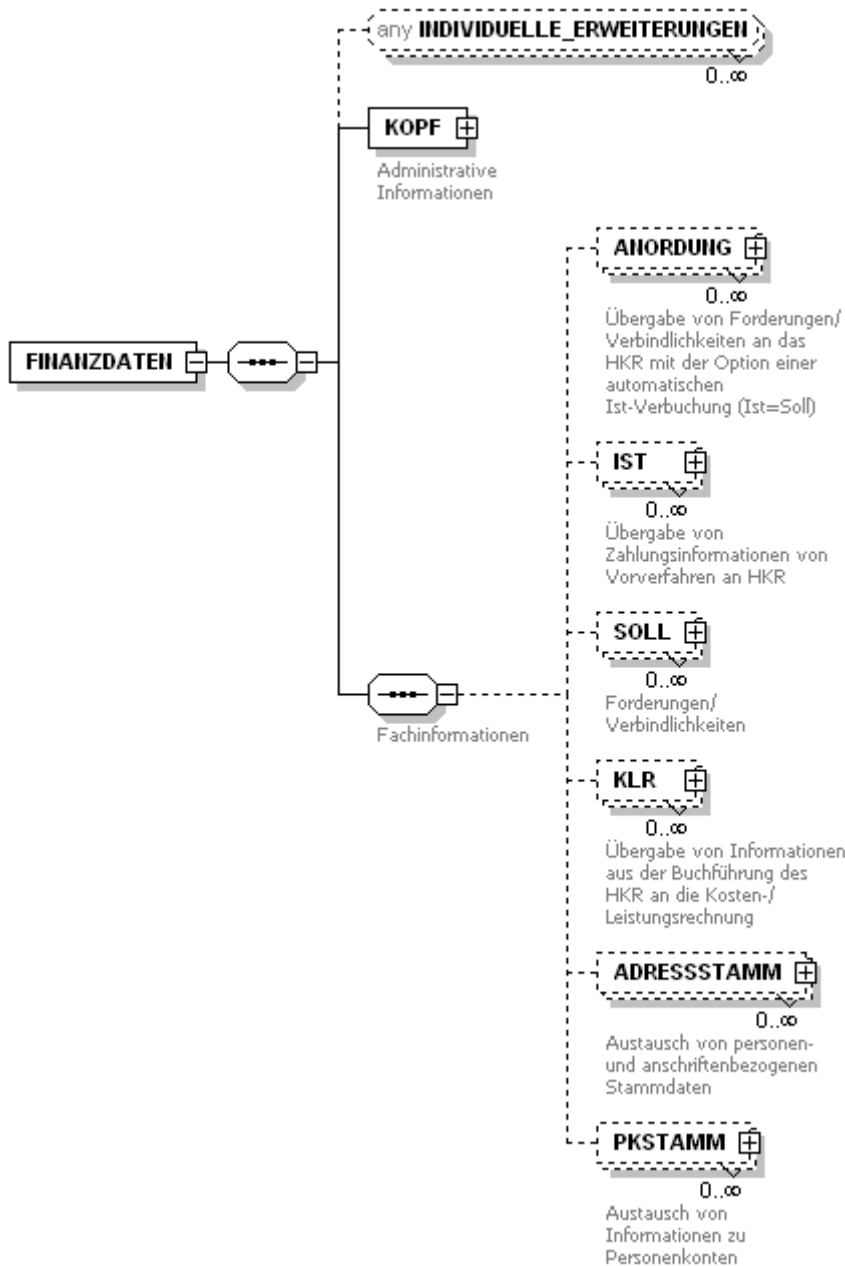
any INDIVIDUELLE_ERWEITERUNGEN
0..∞

KOPF
Administrative Informationen

FINANZDATEN

ANORDUNG
0..∞
Übergabe von Forderungen/ Verbindlichkeiten an das HKR mit der Option einer automatischen Ist-Verbuchung (Ist=Soll)

IST
0..∞
Übergabe von Zahlungsinformationen von Vorverfahren an HKR

SOLL
0..∞
Forderungen/ Verbindlichkeiten

Fachinformationen

KLR
0..∞
Übergabe von Informationen aus der Buchführung des HKR an die Kosten-/ Leistungsrechnung

ADRESSSTAMM
0..∞
Austausch von personen- und anschriftenbezogenen Stammdaten

PKSTAMM
0..∞
Austausch von Informationen zu Personenkonten